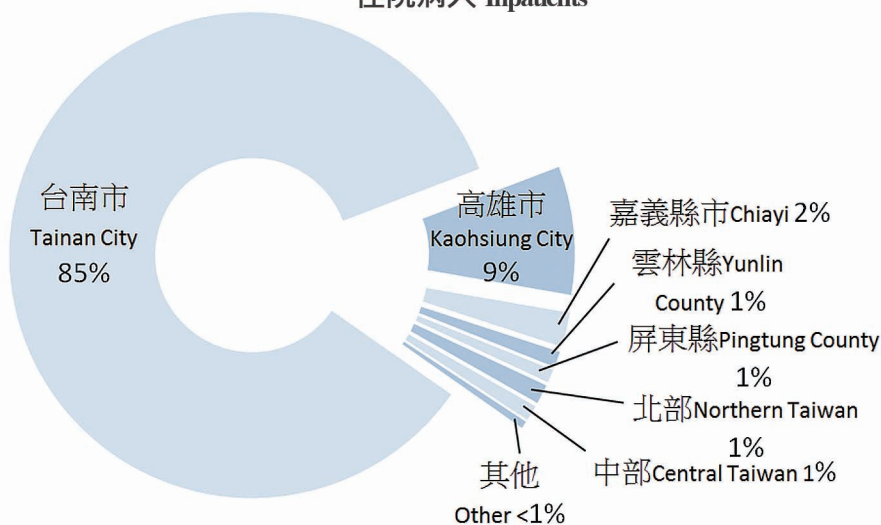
住院病人 Inpatients

台南市
Tainan City
85%

高雄市
Kaohsiung City
9%

嘉義縣市Chiayi 2%

雲林縣Yunlin County 1%

屏東縣Pingtung County 1%

北部Northern Taiwan 1%

中部Central Taiwan 1%

其他
Other <1%